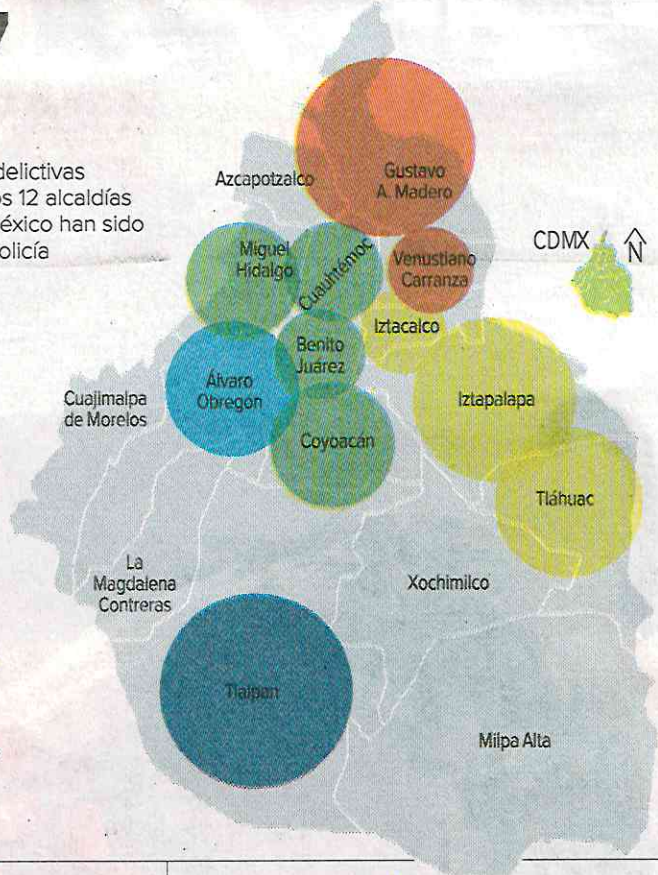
delictivas
s 12 alcaldías
éxico han sido
olicía

Azcapotzalco
Gustavo A. Madero
CDMX
N
Miguel Hidalgo
Cuauhtémoc
Venustiano Carranza
Iztacalco
Benito Juárez
Álvaro Obregón
Cuajimalpa de Morelos
Iztapalapa
Coyoacán
Tláhuac
La Magdalena Contreras
Xochimilco
Tlalpan
Milpa Alta